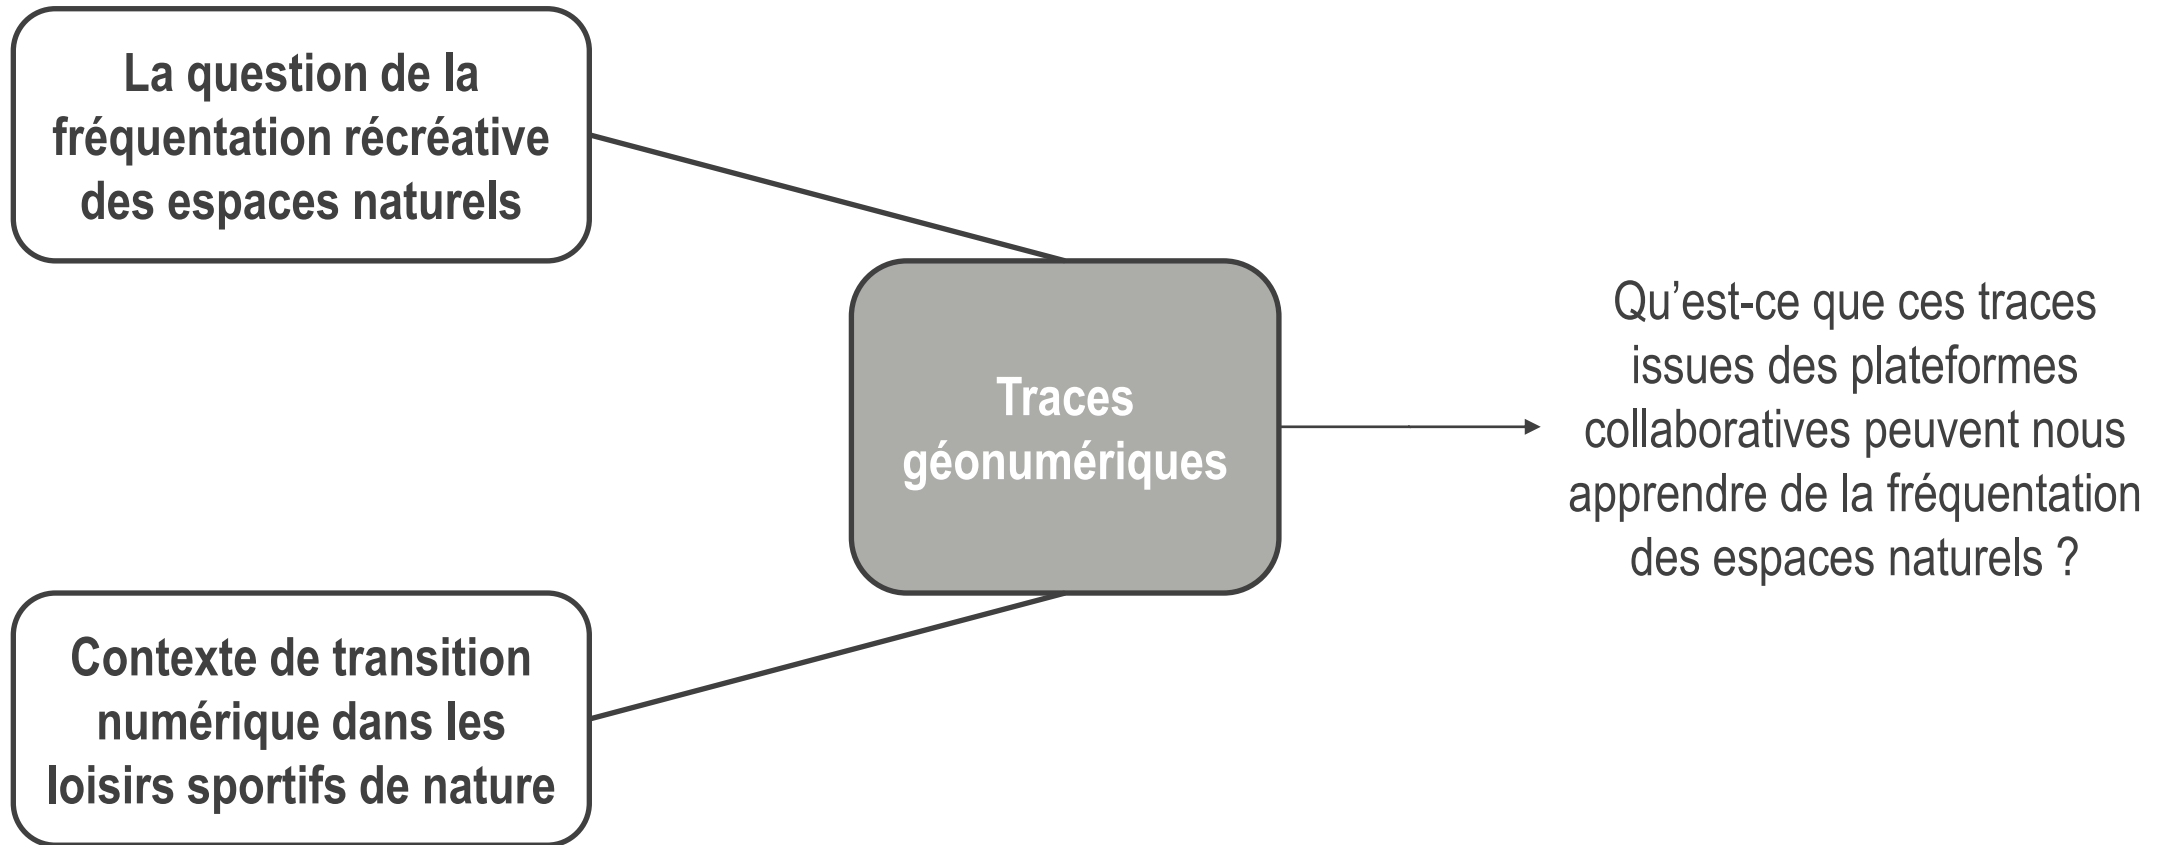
La question de la fréquentation récréative des espaces naturels

Traces géonumériques

Qu’est-ce que ces traces issues des plateformes collaboratives peuvent nous apprendre de la fréquentation des espaces naturels ?

Contexte de transition numérique dans les loisirs sportifs de nature